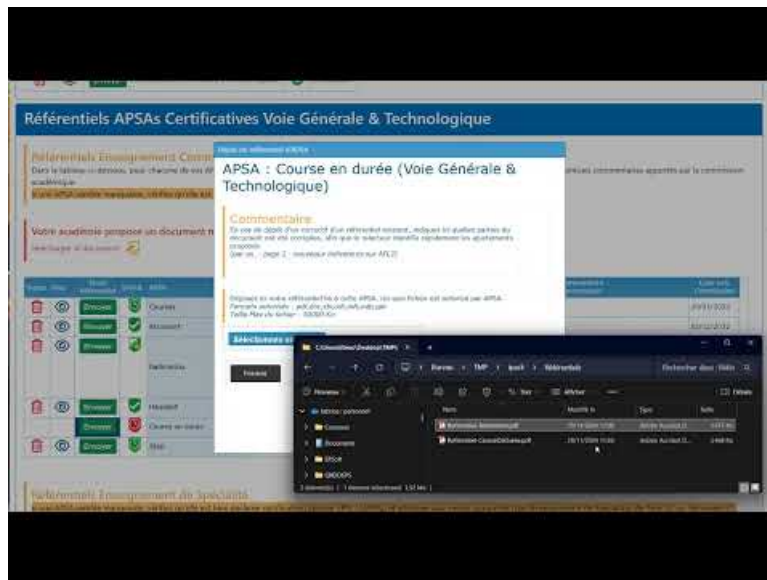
Référentiels APSAs Certificatives Voie Générale & Technologique

Référentiels Enseignement Commun

Votre académie propose un document

APSA : Course en durée (Voie Générale & Technologique)

Commentaire

Sélectionnez

Envoyer

Envoyer

Envoyer

Envoyer

Envoyer

Envoyer

Course

Basket

Badminton

Handball

Course en durée

Step

Référentiels Enseignement de Spécialité

C:\Users\lose\Desktop\TMP\

Nouveau

Trier

Afficher

Détails

Bureau

TMP

Ipsuli

Référentiels

Rechercher dans : Référe

Nom

Modifié le

Type

Taille

Referentiel-Badminton.pdf

Adobe Acrobat D...

Referentiel-CourseDeDuree.pdf

Adobe Acrobat D...

Images

Documents

DOCS

GROUPS

2 élément(s) | 1 élément sélectionné